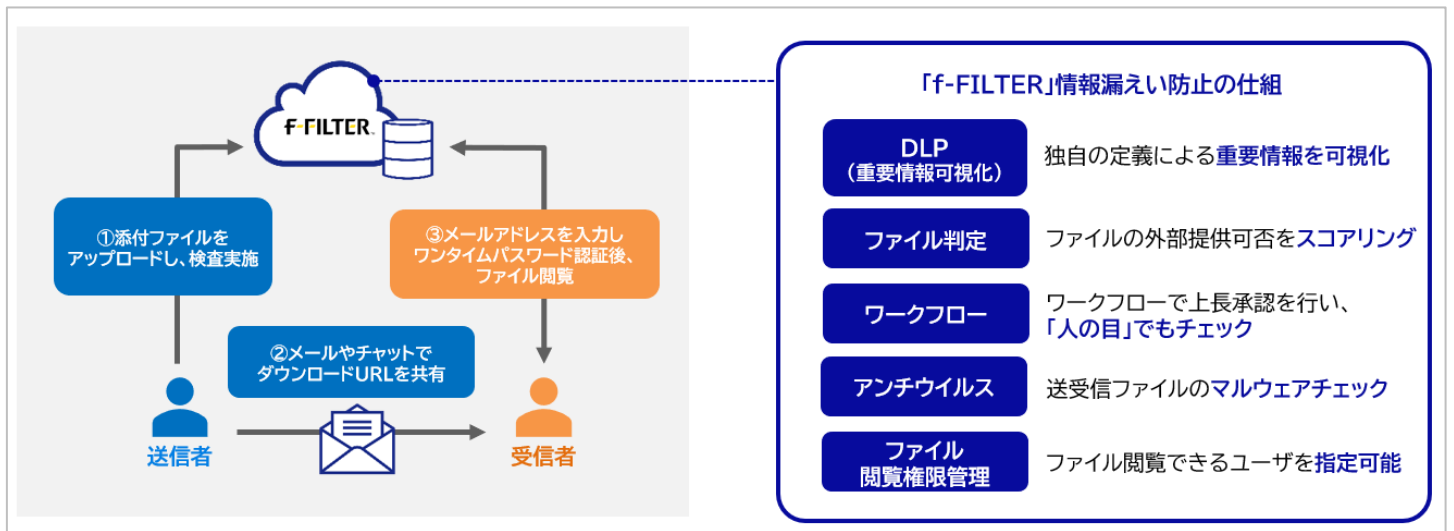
f-FILTER

①添付ファイルをアップロードし、検査実施

③メールアドレスを入力しワンタイムパスワード認証後、ファイル閲覧

②メールやチャットでダウンロードURLを共有

送信者

受信者

「f-FILTER」情報漏えい防止の仕組

| DLP (重要情報可視化) | 独自の定義による重要情報を可視化 |
|---|---|
| ファイル判定 | ファイルの外部提供可否をスコアリング |
| ワークフロー | ワークフローで上長承認を行い、「人の目」でもチェック |
| アンチウイルス | 送受信ファイルのマルウェアチェック |
| ファイル閲覧権限管理 | ファイル閲覧できるユーザを指定可能 |